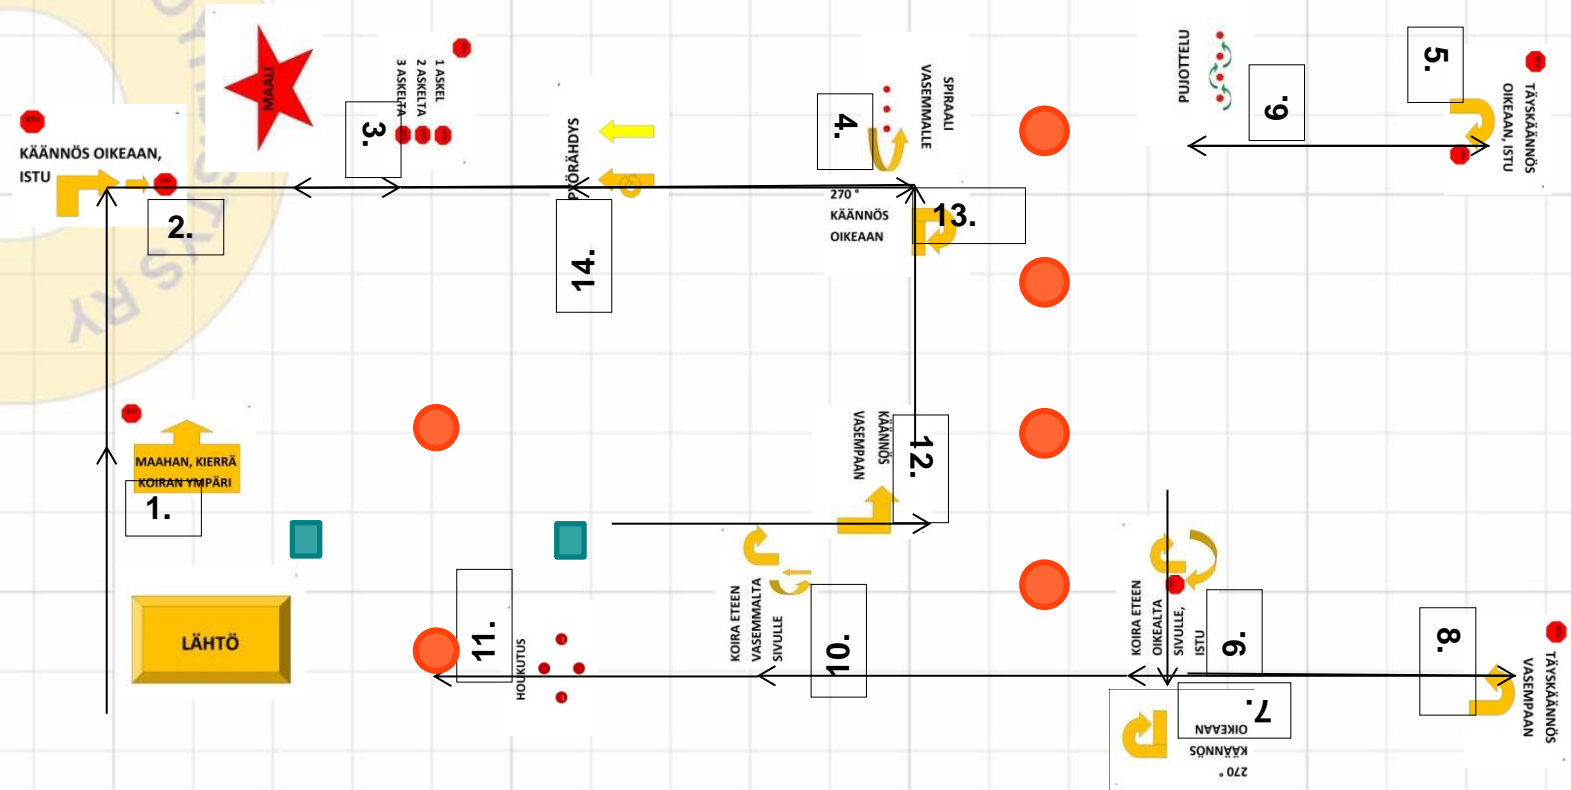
MAALI

1 ASKEL
2 ASKELTA
3 ASKELTA

3.

PYÖRÄHDYS

4.

SPIRAALI VASEMMALLE

PUJOTTELU

6.

5.

TÄYSKÄÄNNÖS OIKEAAN, ISTU

ISTU

KÄÄNNÖS OIKEAAN, ISTU

2.

14.

270 ° KÄÄNNÖS OIKEAAN

13.

KÄÄNNÖS VASEMPAAN

12.

ISTU

MAAHAN, KIERRÄ KOIRAN YMPÄRI

1.

LÄHTÖ

11.

HOUKUTUS

KOIRA ETEEN VASEMMALTA SIVULLE

10.

KOIRA ETEEN OIKEALTA SIVULLE, ISTU

9.

7.

270 ° KÄÄNNÖS OIKEAAN

8.

TÄYSKÄÄNNÖS VASEMPAAN